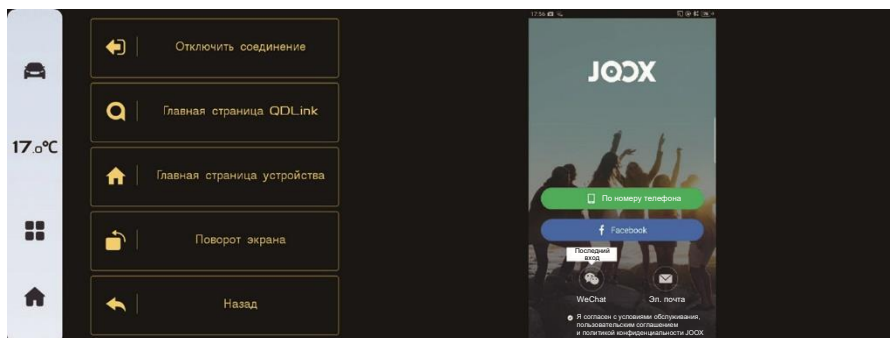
17.0°C

Отключить соединение

Главная страница QDLink

Главная страница устройства

Поворот экрана

Назад

17:56

JOOX

По номеру телефона

Facebook

Последний вход

WeChat

Эл. почта

Я согласен с условиями обслуживания, пользовательским соглашением и политикой конфиденциальности JOOX